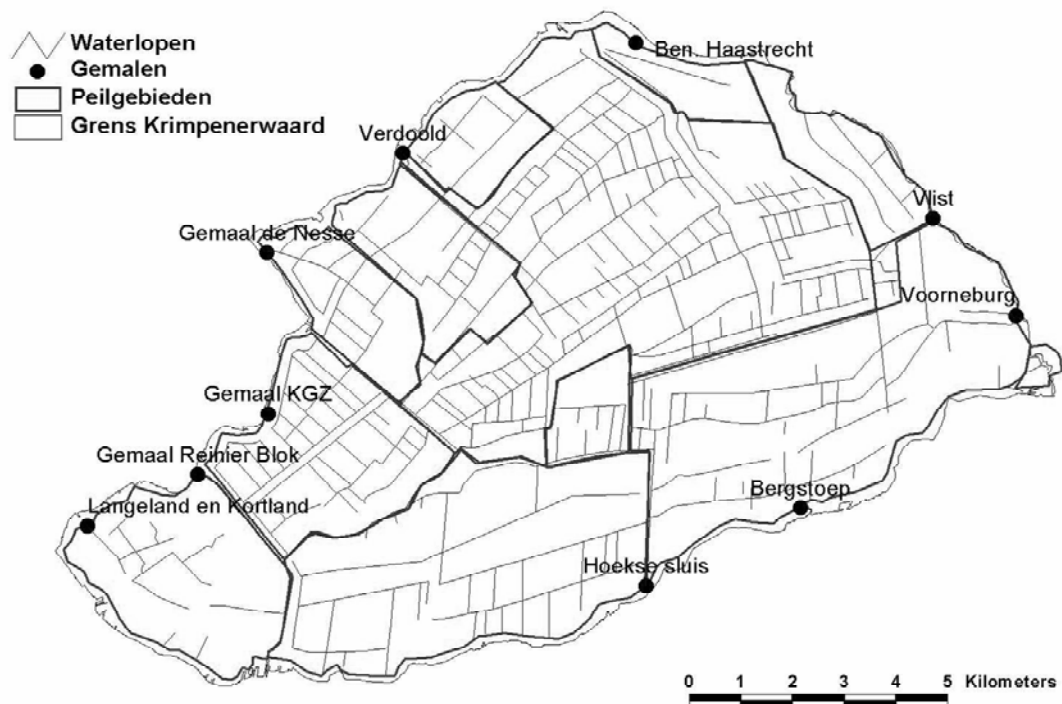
Waterlopen
Gemalen
Peilgebieden
Grens Krimpenerwaard

Ben. Haastrecht
Verdoold
Vlist
Gemaal de Nesse
Voorneburg
Gemaal KGZ
Gemaal Reinier Blok
Bergstoep
Langeland en Kortland
Hoekse sluis

0 1 2 3 4 5 Kilometers